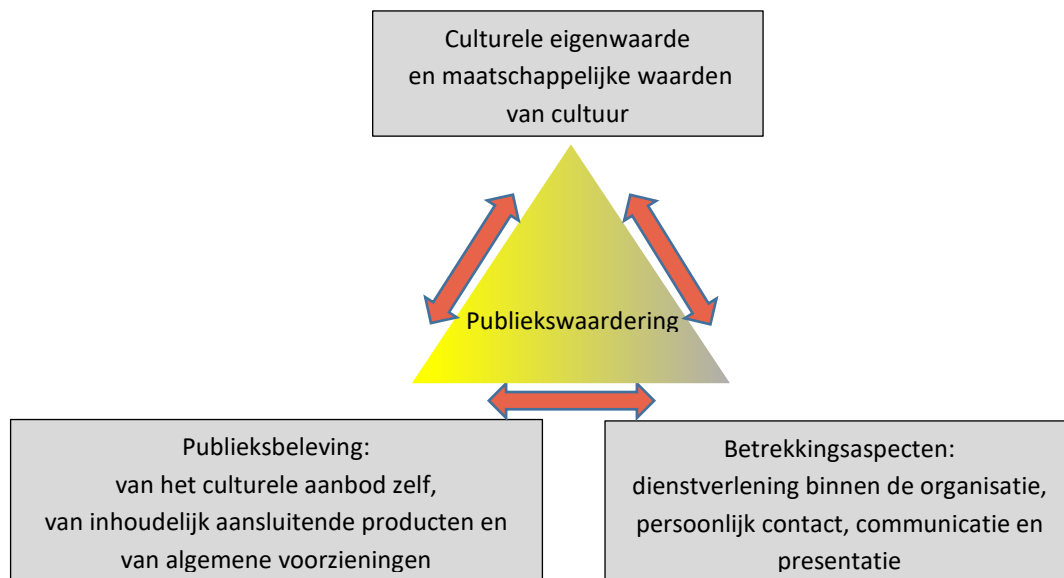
Culturele eigenwaarde en maatschappelijke waarden van cultuur

Publiekswaardering

Publieksbeleving: van het culturele aanbod zelf, van inhoudelijk aansluitende producten en van algemene voorzieningen

Betrekkingsaspecten: dienstverlening binnen de organisatie, persoonlijk contact, communicatie en presentatie